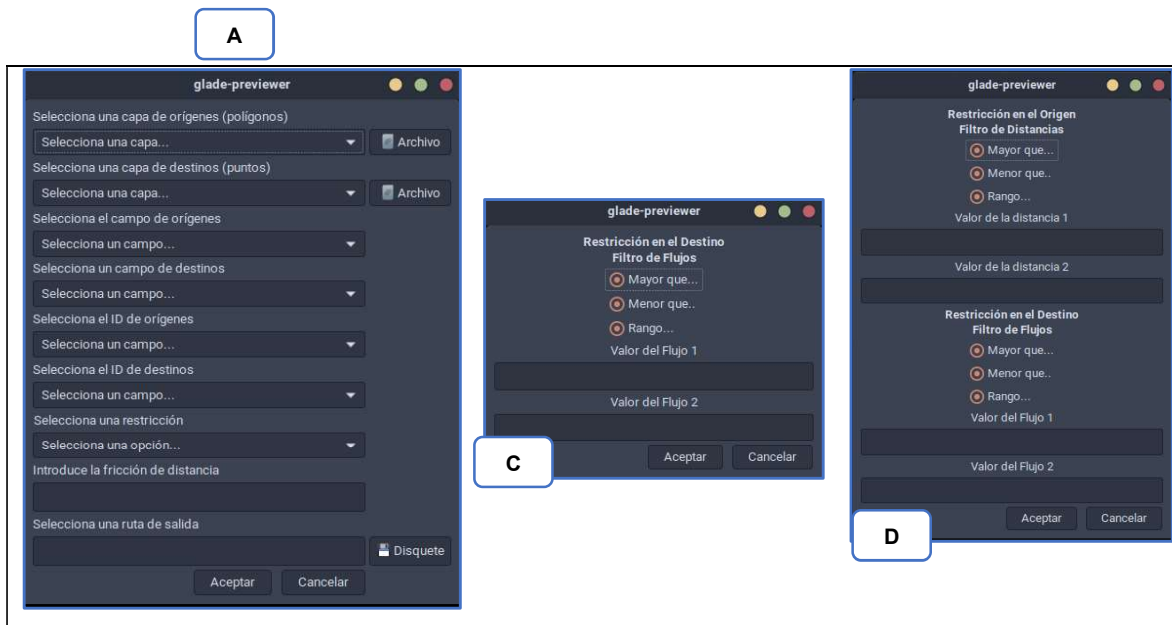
A

glade-previewer

Selecciona una capa de orígenes (polígonos)

Selecciona una capa...

Archivo

Selecciona una capa de destinos (puntos)

Selecciona una capa...

Archivo

Selecciona el campo de orígenes

Selecciona un campo...

Selecciona un campo de destinos

Selecciona un campo...

Selecciona el ID de orígenes

Selecciona un campo...

Selecciona el ID de destinos

Selecciona un campo...

Selecciona una restricción

Selecciona una opción...

Introduce la fricción de distancia

Selecciona una ruta de salida

Disquete

Aceptar

Cancelar

glade-previewer

Restricción en el Destino
Filtro de Flujos

Mayor que...

Menor que..

Rango...

Valor del Flujo 1

Valor del Flujo 2

Aceptar

Cancelar

C

glade-previewer

Restricción en el Origen
Filtro de Distancias

Mayor que...

Menor que..

Rango...

Valor de la distancia 1

Valor de la distancia 2

Restricción en el Destino
Filtro de Flujos

Mayor que...

Menor que..

Rango...

Valor del Flujo 1

Valor del Flujo 2

Aceptar

Cancelar

D